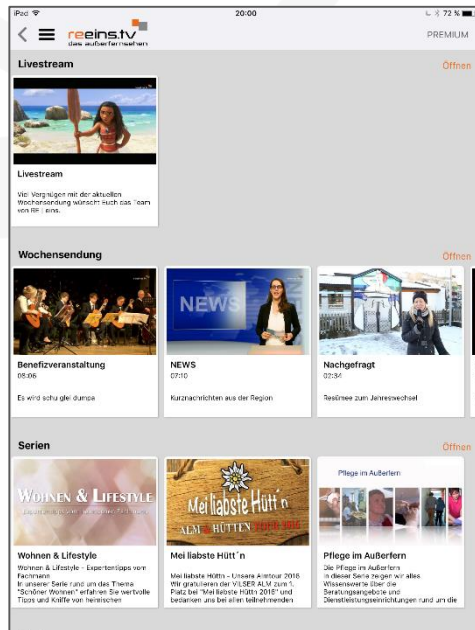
iPad 20:00 72 %

reeins.tv
das außerfernsehen

PREMIUM

Livestream

Öffnen

Livestream

Viel Vergnügen mit der aktuellen Wochensendung wünscht Euch das Team von RE eins.

Wochensendung

Öffnen

Benefizveranstaltung
08:06

Es wird schu glei dumpa

NEWS

NEWS
07:10

Kurznachrichten aus der Region

Nachgefragt
02:34

Resümee zum Jahreswechsel

Serien

Öffnen

WOHNEN & LIFESTYLE

Wohnen & Lifestyle

Wohnen & Lifestyle - Expertentipps vom Fachmann
In unserer Serie rund um das Thema "Schöner Wohnen" erfahren Sie wertvolle Tipps und Kniffe von heimischen

Mei liabste Hütt'n
ALM HÜTTEN TOUR 2016

Mei liabste Hütt´n

Mei liabste Hüttn - Unsere Almtour 2016
Wir gratulieren der VILSER ALM zum 1. Platz bei "Mei liabste Hütt'n 2016" und bedanken uns bei allen teilnehmenden

Pflege im Außerfern

Pflege im Außerfern

Die Pflege im Außerfern
In dieser Serie zeigen wir alles Wissenswerte über die Beratungsangebote und Dienstleistungseinrichtungen rund um die